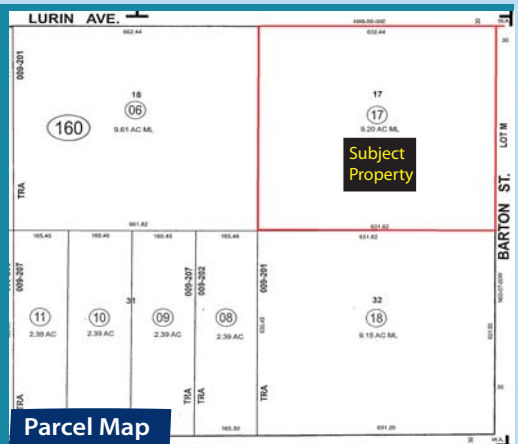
LURIN AVE.

662.44

632.44

009-201

18

06

160

9.61 AC ML

17

17

9.20 AC ML

Subject Property

LOT M

BARTON ST.

TRA

661.82

631.62

165.45

165.45

165.45

165.46

631.62

009-207

31

009-207

009-202

009-201

32

11

2.39 AC

10

2.39 AC

09

2.39 AC

08

2.39 AC

18

9.15 AC ML

TRA

TRA

TRA

165.30

631.29

Parcel Map